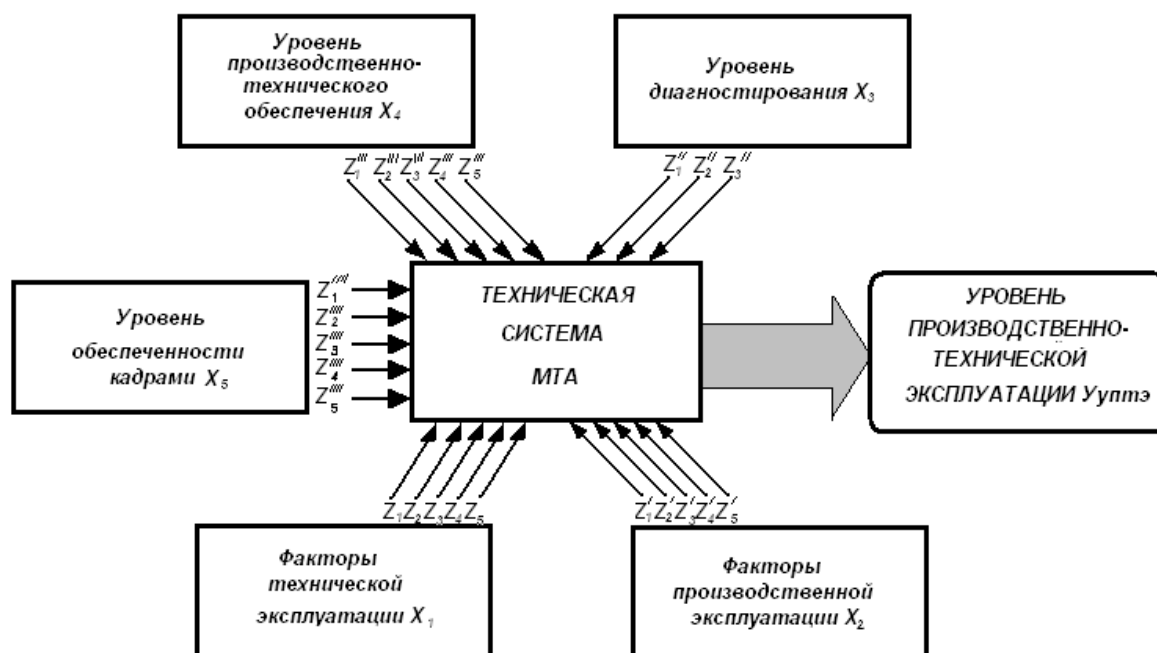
Уровень производственно-технического обеспечения $X_4$

Уровень диагностирования $X_3$

$Z_1'''$ $Z_2'''$ $Z_3'''$ $Z_4'''$ $Z_5'''$

$Z_1''$ $Z_2''$ $Z_3''$

Уровень обеспеченности кадрами $X_5$

$Z_1''''$ $Z_2''''$ $Z_3''''$ $Z_4''''$ $Z_5''''$

ТЕХНИЧЕСКАЯ СИСТЕМА МТА

УРОВЕНЬ ПРОИЗВОДСТВЕННО-ТЕХНИЧЕСКОЙ ЭКСПЛУАТАЦИИ Ууптэ

$Z_1 Z_2 Z_3 Z_4 Z_5$

$Z_1' Z_2' Z_3' Z_4' Z_5'$

Факторы технической эксплуатации $X_1$

Факторы производственной эксплуатации $X_2$